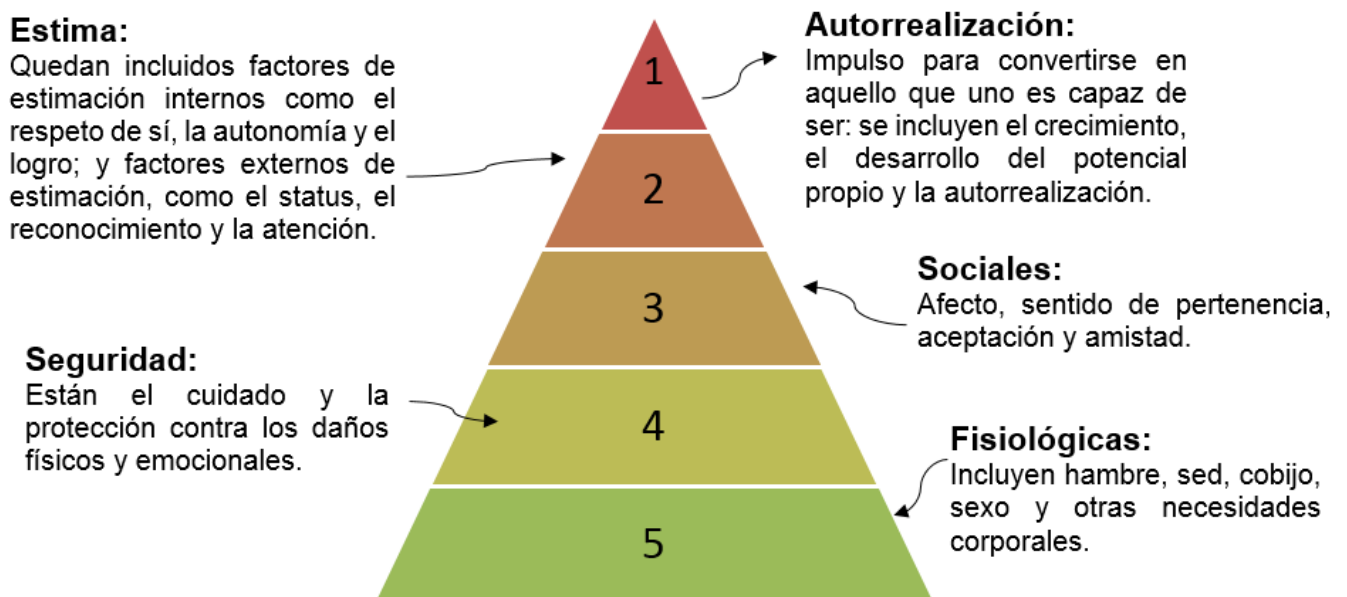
Estima:
Quedan incluidos factores de estimación internos como el respeto de sí, la autonomía y el logro; y factores externos de estimación, como el status, el reconocimiento y la atención.

1

Autorrealización:
Impulso para convertirse en aquello que uno es capaz de ser: se incluyen el crecimiento, el desarrollo del potencial propio y la autorrealización.

2

Sociales:
Afecto, sentido de pertenencia, aceptación y amistad.

3

Seguridad:
Están el cuidado y la protección contra los daños físicos y emocionales.

4

Fisiológicas:
Incluyen hambre, sed, cobijo, sexo y otras necesidades corporales.

5